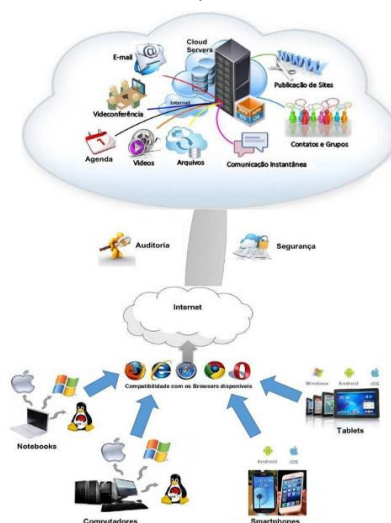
E-mail
Cloud Servers
Publicação de Sites
Videoconferência
Internet
Agenda
Vídeos
Arquivos
Comunicação Instantânea
Contatos e Grupos
Auditoria
Segurança
Internet
Compatibilidade com os Browsers disponíveis
Windows
Android
iOS
Notebooks
Tablets
Android
iOS
Computadores
Smartphones